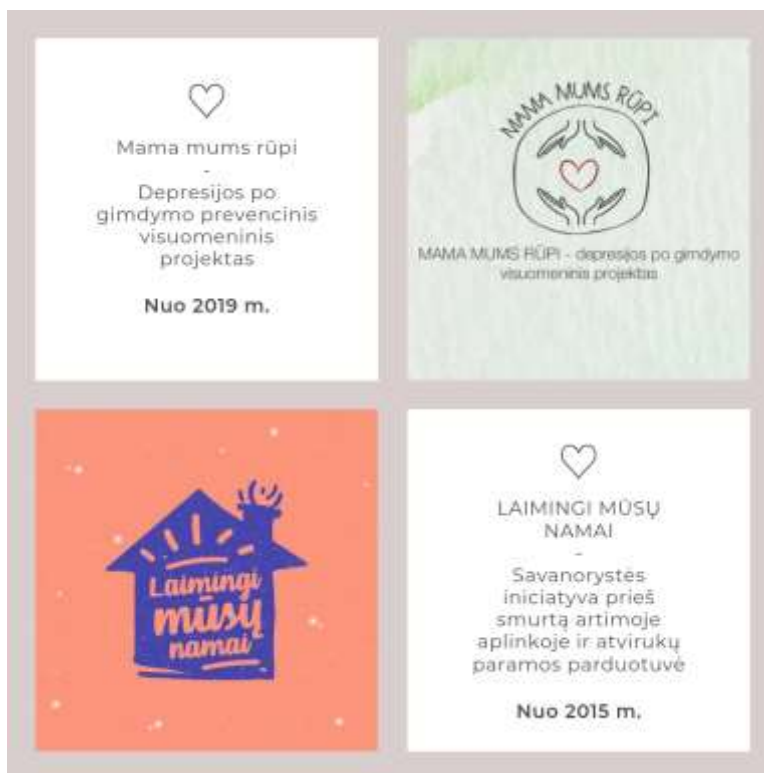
Mama mums rūpi
-
Depresijos po gimdymo prevencinis visuomeninis projektas

Nuo 2019 m.

MAMA MUMS RŪPI

MAMA MUMS RŪPI - depresijos po gimdymo visuomeninis projektas

Laimingi mūsų namai

LAIMINGI MŪSŲ NAMAI
-
Savanorystės iniciatyva prieš smurtą artimoje aplinkoje ir atvirukų paramos parduotuvė

Nuo 2015 m.